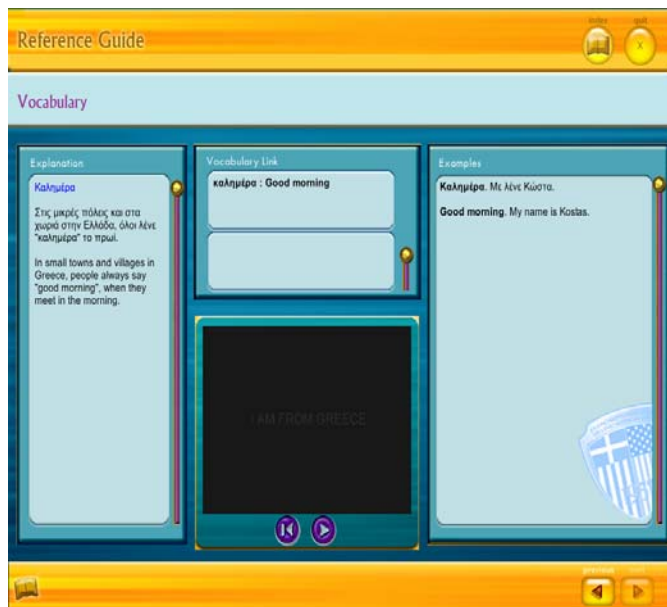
Reference Guide

index quit

X

Vocabulary

Explanation

Καλημέρα

Στις μικρές πόλεις και στα χωριά στην Ελλάδα, όλοι λένε "καλημέρα" το πρωί.

In small towns and villages in Greece, people always say "good morning", when they meet in the morning.

Vocabulary Link

καλημέρα : Good morning

I AM FROM GREECE

Examples

Καλημέρα. Με λένε Κώστα.

Good morning. My name is Kostas.

previous next